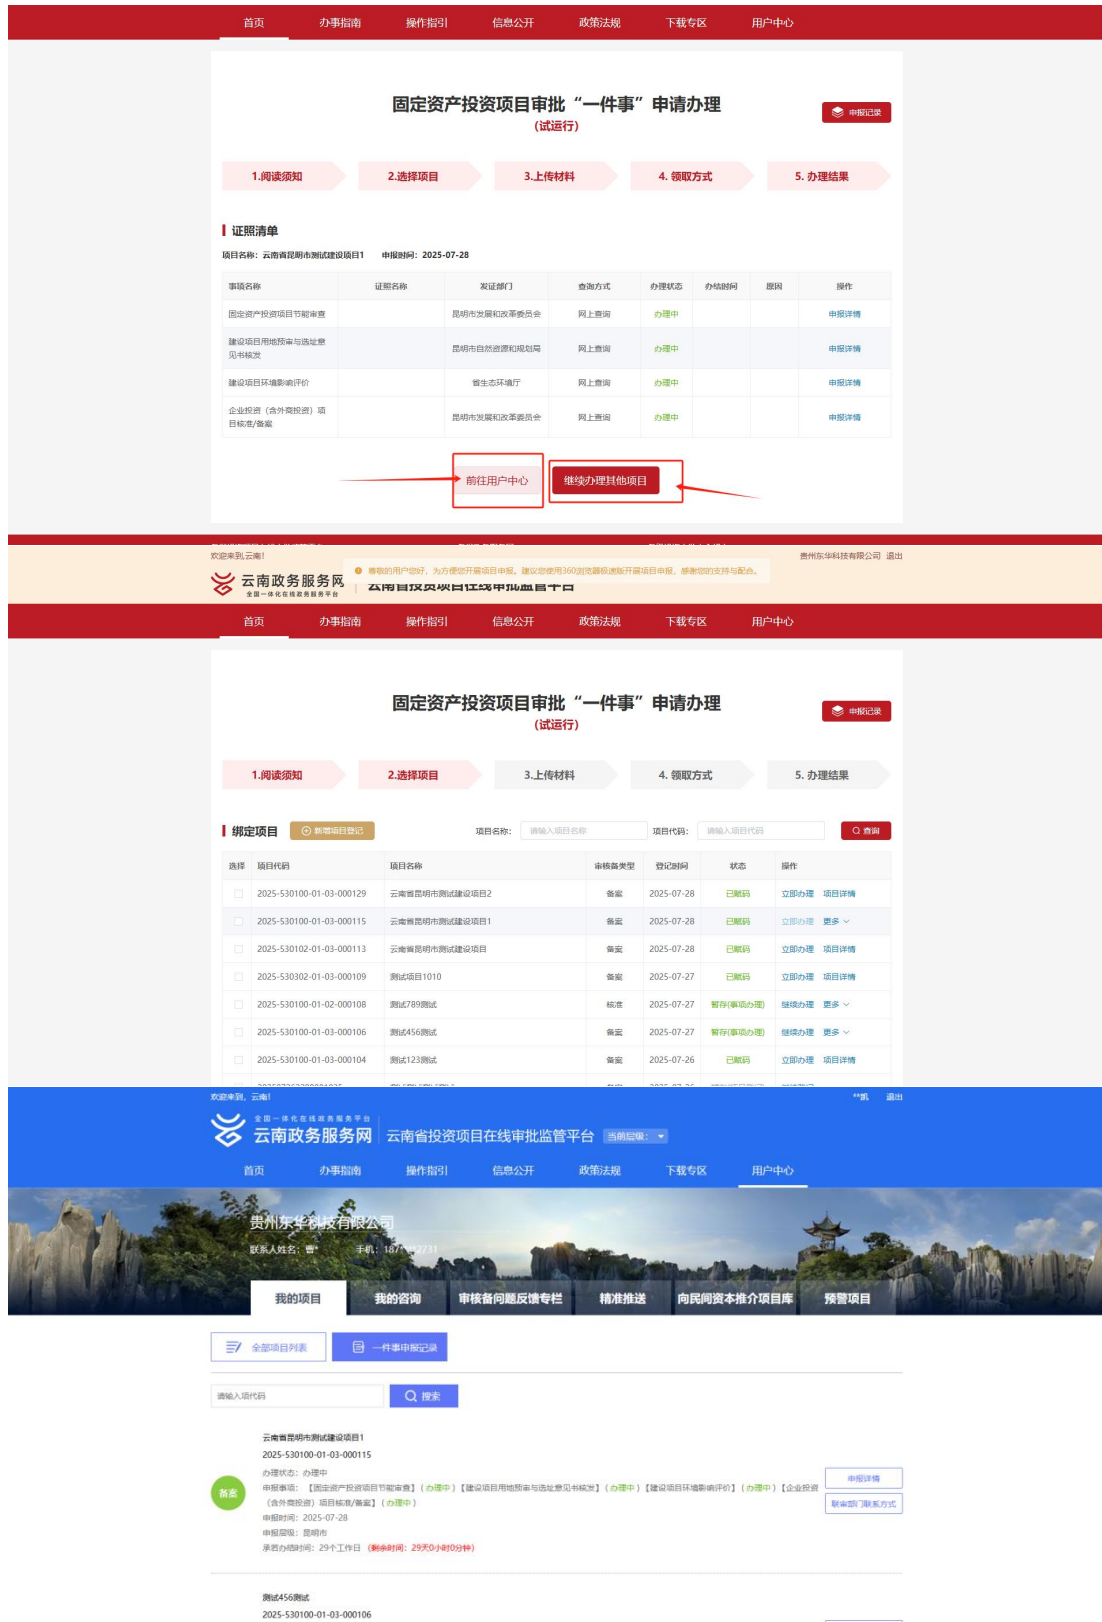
首页 办事指南 操作指引 信息公开 政策法规 下载专区 用户中心

固定资产投资项目审批“一件事”申请办理
(试运行)

申报记录

1.阅读须知 2.选择项目 3.上传材料 4. 领取方式 5. 办理结果

证照清单

项目名称：云南省昆明市测试建设项目1 申报时间：2025-07-28

| 事项名称 | 证照名称 | 发证部门 | 查询方式 | 办理状态 | 办结时间 | 原因 | 操作 |
|---|---|---|---|---|---|---|---|
| 固定资产投资项目节能审查 | | 昆明市发展和改革委员会 | 网上查询 | 办理中 | | | 申报详情 |
| 建设项目用地预审与选址意见书核发 | | 昆明市自然资源和规划局 | 网上查询 | 办理中 | | | 申报详情 |
| 建设项目环境影响评价 | | 省生态环境厅 | 网上查询 | 办理中 | | | 申报详情 |
| 企业投资（含外商投资）项目核准/备案 | | 昆明市发展和改革委员会 | 网上查询 | 办理中 | | | 申报详情 |

前往用户中心 继续办理其他项目

欢迎来到,云南! 贵州东华科技有限公司 退出
云南政务服务网 全国一体化在线政务服务平台
尊敬的用户您好，为方便您开展项目申报，建议您使用360浏览器极速版开展项目申报，感谢您的支持与配合。

首页 办事指南 操作指引 信息公开 政策法规 下载专区 用户中心

固定资产投资项目审批“一件事”申请办理
(试运行)

申报记录

1.阅读须知 2.选择项目 3.上传材料 4. 领取方式 5. 办理结果

绑定项目 新增项目登记 项目名称: 请输入项目名称 项目代码: 请输入项目代码 查询

| 选择 | 项目代码 | 项目名称 | 审核备类型 | 登记时间 | 状态 | 操作 |
|---|---|---|---|---|---|---|
| | 2025-530100-01-03-000129 | 云南省昆明市测试建设项目2 | 备案 | 2025-07-28 | 已赋码 | 立即办理 项目详情 |
| | 2025-530100-01-03-000115 | 云南省昆明市测试建设项目1 | 备案 | 2025-07-28 | 已赋码 | 立即办理 更多 |
| | 2025-530102-01-03-000113 | 云南省昆明市测试建设项目 | 备案 | 2025-07-28 | 已赋码 | 立即办理 项目详情 |
| | 2025-530302-01-03-000109 | 测试项目1010 | 备案 | 2025-07-27 | 已赋码 | 立即办理 项目详情 |
| | 2025-530100-01-02-000108 | 测试789测试 | 核准 | 2025-07-27 | 暂存(事项办理) | 继续办理 更多 |
| | 2025-530100-01-03-000106 | 测试456测试 | 备案 | 2025-07-27 | 暂存(事项办理) | 继续办理 更多 |
| | 2025-530100-01-03-000104 | 测试123测试 | 备案 | 2025-07-26 | 已赋码 | 立即办理 项目详情 |

欢迎来到，云南! **凯 退出
全国一体化在线政务服务平台
云南政务服务网 云南省投资项目在线审批监管平台 当前层级:

首页 办事指南 操作指引 信息公开 政策法规 下载专区 用户中心

贵州东华科技有限公司
联系人姓名：雷 手机：187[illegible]0731

我的项目 我的咨询 审核备问题反馈专栏 精准推送 向民间资本推介项目库 预警项目

全部项目列表 一件事申报记录

请输入项目代码 搜索

云南省昆明市测试建设项目1
2025-530100-01-03-000115
备案
办理状态：办理中
申报事项：【固定资产投资项目节能审查】（办理中）【建设项目用地预审与选址意见书核发】（办理中）【建设项目环境影响评价】（办理中）【企业投资（含外商投资）项目核准/备案】（办理中）
申报时间：2025-07-28
申报层级：昆明市
承诺办结时间：29个工作日（剩余时间：29天0小时0分钟）
申报详情
联审部门联系方式

测试456测试
2025-530100-01-03-000106